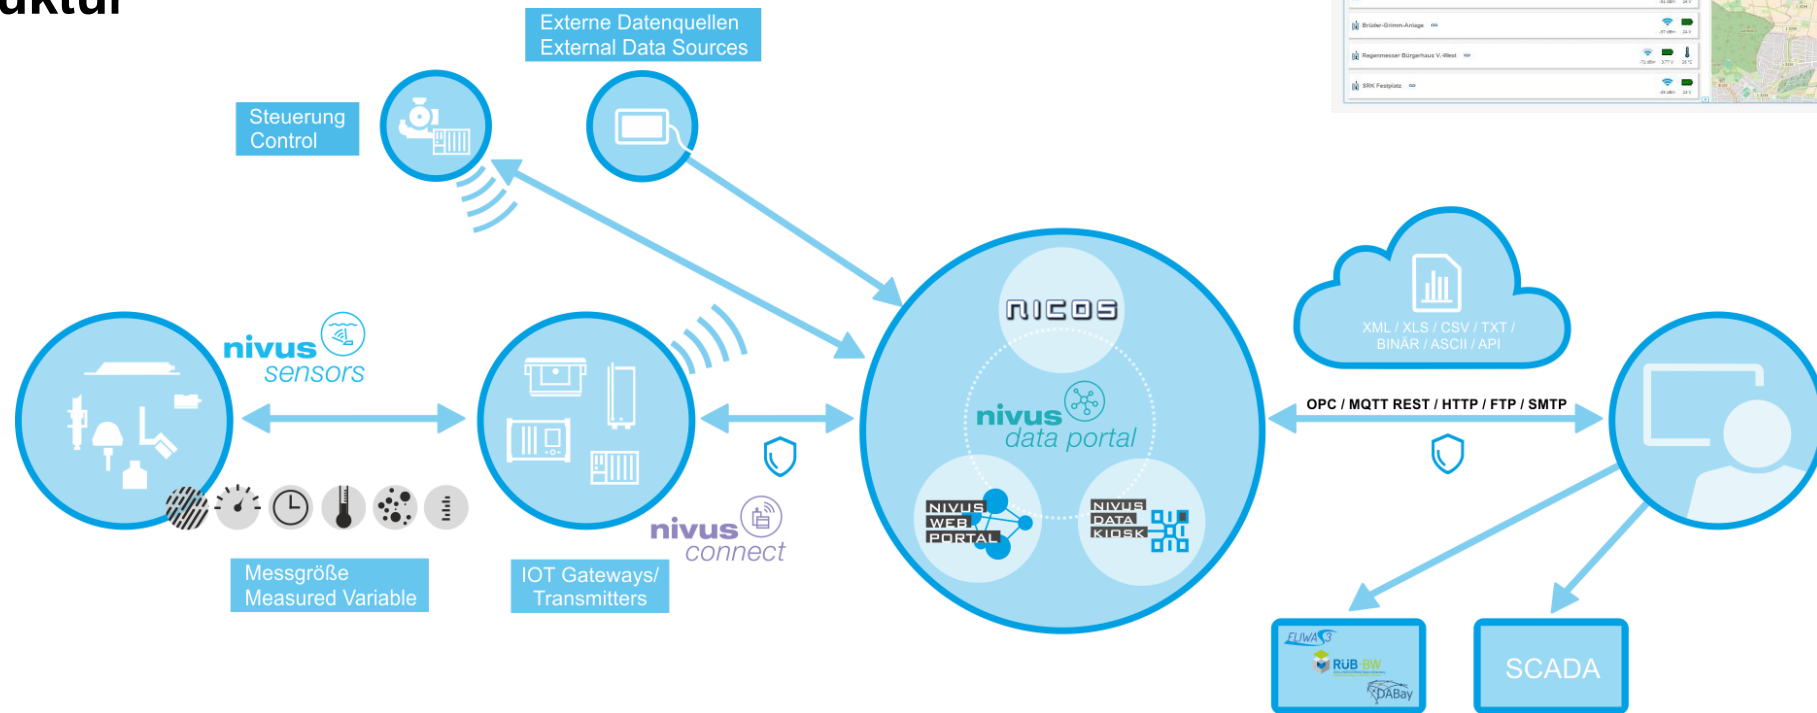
uktur

Externe Datenquellen
External Data Sources

Steuerung
Control

Brüder-Grimm-Anlage

Regenmesser Bürgerhaus V.-West

SRK Festplatz

nivus sensors

NICOS

nivus data portal

NIVUS WEB PORTAL

NIVUS DATA KIOSK

XML / XLS / CSV / TXT / BINÄR / ASCII / API

OPC / MQTT REST / HTTP / FTP / SMTP

nivus connect

Messgröße
Measured Variable

IOT Gateways/
Transmitters

FLIWAS 3

RUB BW

DABay

SCADA